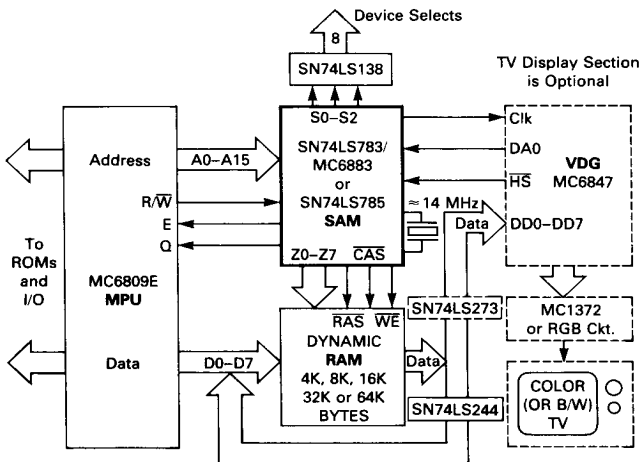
Device Selects

8

SN74LS138

TV Display Section is Optional

S0–S2

Address

A0–A15

SN74LS783/ MC6883 or SN74LS785 **SAM**

Clk

DA0

**VDG** MC6847

$R/\overline{W}$

$\overline{HS}$

E

≈ 14 MHz

Q

Data

DD0–DD7

To ROMs and I/O

MC6809E **MPU**

Z0–Z7

$\overline{CAS}$

$\overline{RAS}$

$\overline{WE}$

SN74LS273

MC1372 or RGB Ckt.

Data

D0–D7

DYNAMIC **RAM** 4K, 8K, 16K 32K or 64K BYTES

Data

SN74LS244

COLOR (OR B/W) TV